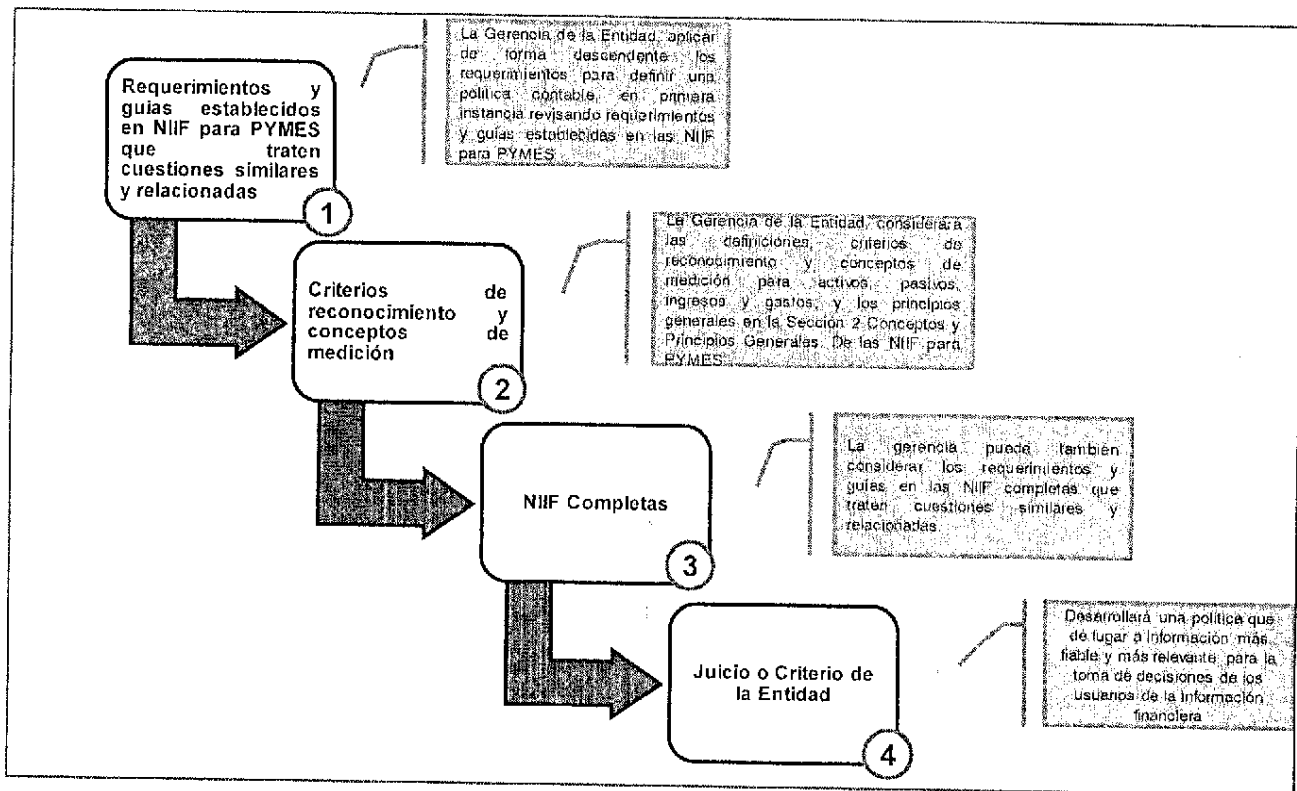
Requerimientos y guías establecidos en NIIF para PYMES que traten cuestiones similares y relacionadas

1

La Gerencia de la Entidad, aplicar de forma descendente los requerimientos para definir una política contable, en primera instancia revisando requerimientos y guías establecidas en las NIIF para PYMES

Criterios de reconocimiento y conceptos de medición

2

La Gerencia de la Entidad, considerara las definiciones, criterios de reconocimiento y conceptos de medición para activos, pasivos, ingresos y gastos, y los principios generales en la Sección 2 Conceptos y Principios Generales. De las NIIF para PYMES

NIIF Completas

3

La gerencia puede también considerar los requerimientos y guías en las NIIF completas que traten cuestiones similares y relacionadas.

Juicio o Criterio de la Entidad

4

Desarrollará una política que dé lugar a información más fiable y más relevante para la toma de decisiones de los usuarios de la información financiera